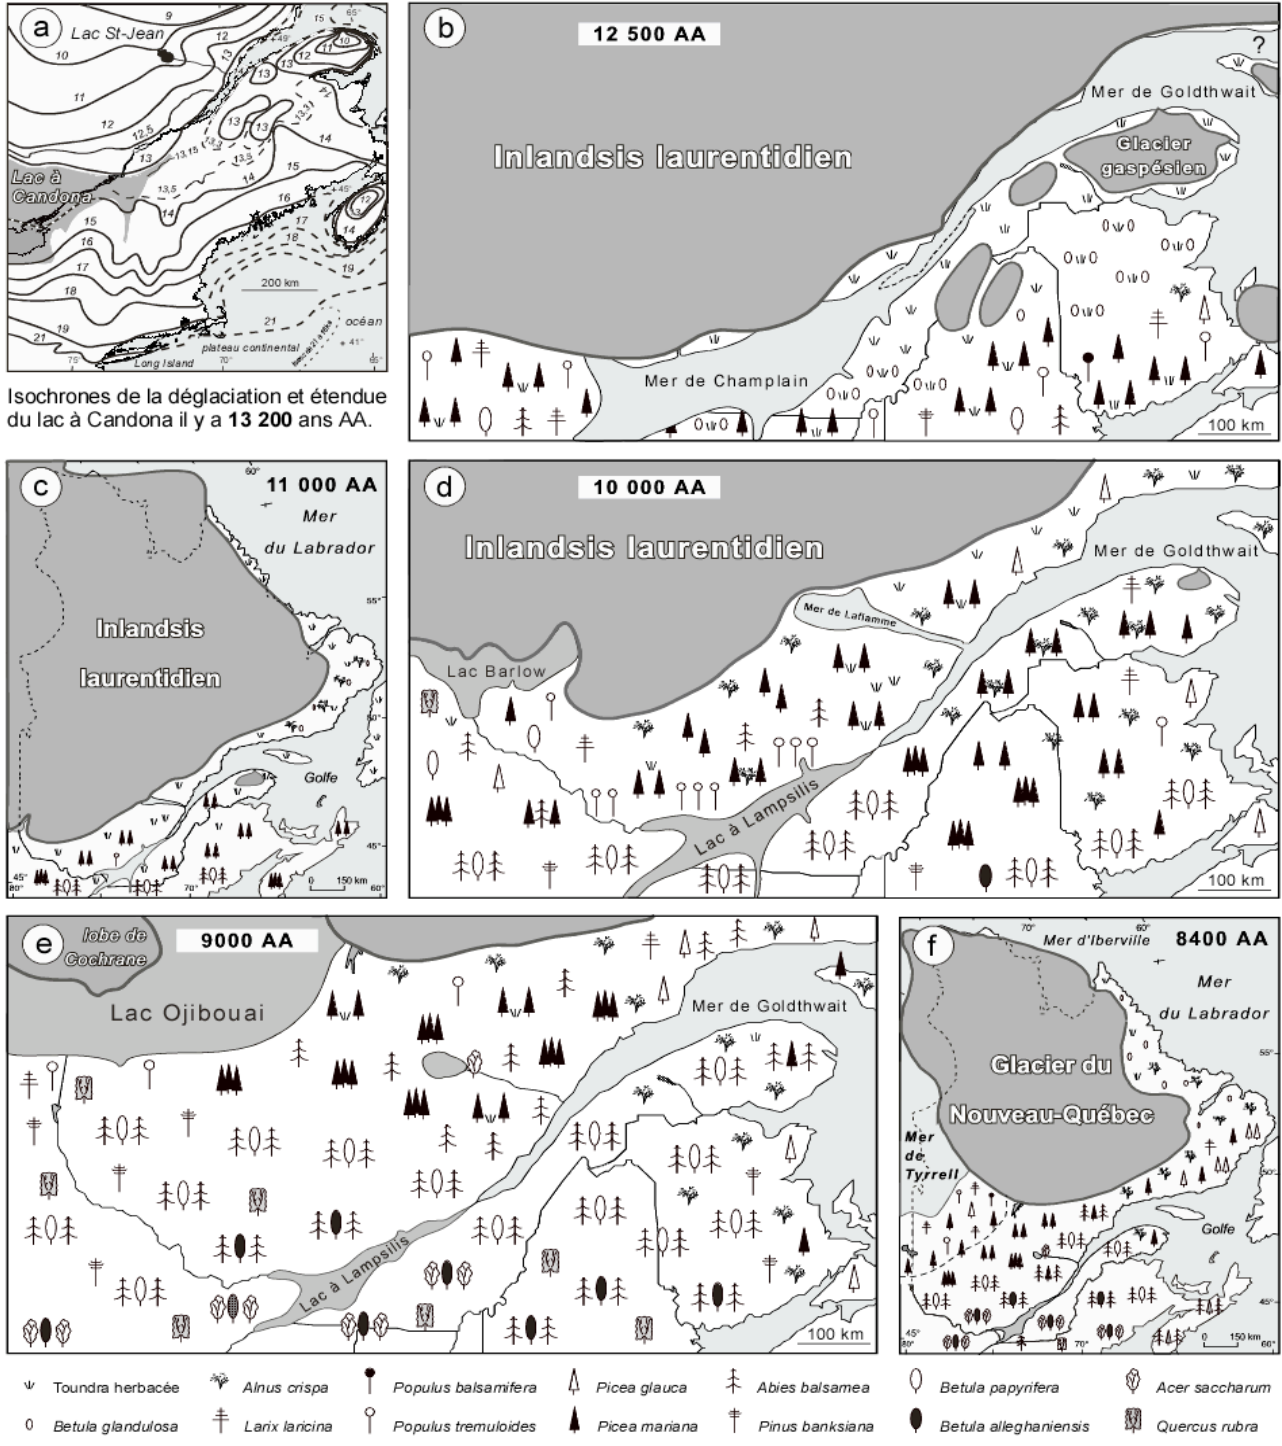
a
Lac St-Jean
9
10
11
12
12,5
13
13,15
13,5
14
15
16
17
18
19
21
10
11
12
13
13,3
14
15
12
14
Lac à Candona
200 km
océan
plateau continental
Long Island
65°
49°
45°
41°
75°
70°
65°

Isochrones de la déglaciation et étendue du lac à Candona il y a **13 200** ans AA.

b
12 500 AA
Inlandsis laurentidien
Mer de Goldthwait
Glacier gaspésien
Mer de Champlain
?
100 km

c
11 000 AA
Mer du Labrador
Inlandsis laurentidien
Golfe
60°
55°
50°
45°
80°
70°
60°
150 km

d
10 000 AA
Inlandsis laurentidien
Mer de Goldthwait
Mer de Laflamme
Lac Barlow
Lac à Lampsilis
100 km

e
lobe de Cochrane
9000 AA
Lac Ojibouai
Mer de Goldthwait
Lac à Lampsilis
100 km

f
Mer d'Iberville
8400 AA
Mer du Labrador
Glacier du Nouveau-Québec
Mer de Tyrrell
Golfe
70°
60°
55°
50°
45°
80°
70°
60°
150 km

Toundra herbacée
Alnus crispa
Populus balsamifera
Picea glauca
Abies balsamea
Betula papyrifera
Acer saccharum
Betula glandulosa
Larix laricina
Populus tremuloides
Picea mariana
Pinus banksiana
Betula alleghaniensis
Quercus rubra